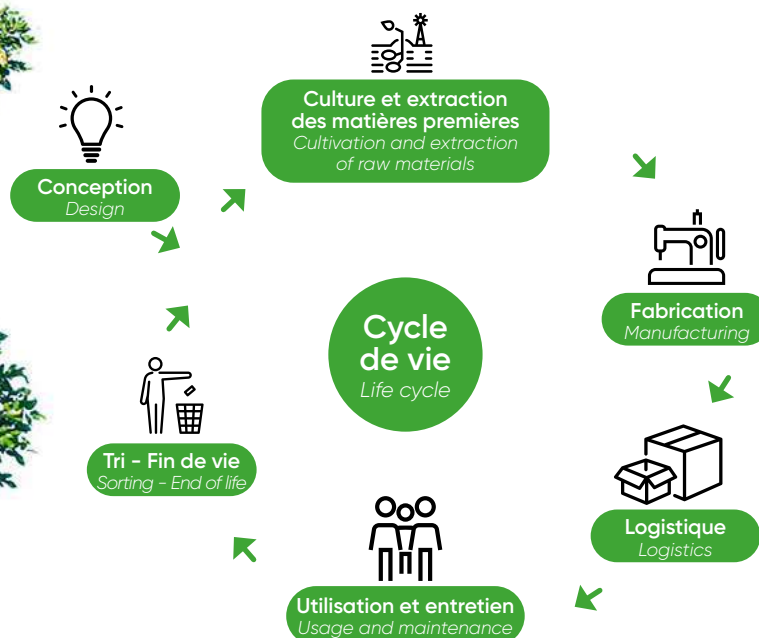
Culture et extraction des matières premières
Cultivation and extraction of raw materials

Conception
Design

Fabrication
Manufacturing

Cycle de vie
Life cycle

Logistique
Logistics

Tri - Fin de vie
Sorting - End of life

Utilisation et entretien
Usage and maintenance